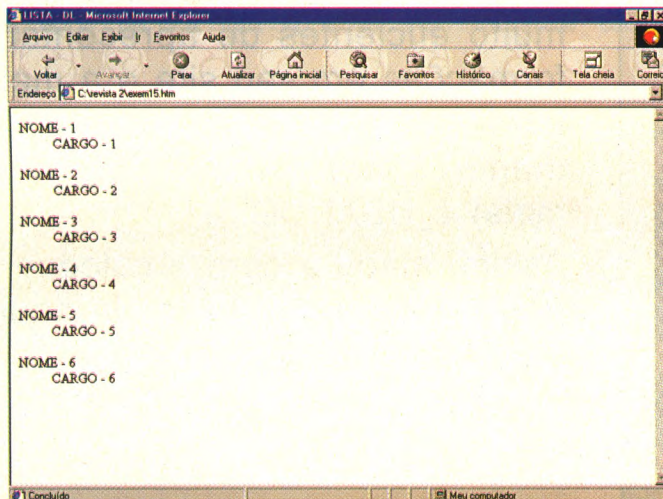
LISTA - DL - Microsoft Internet Explorer

Arquivo Editar Exibir Ir Favoritos Ajuda

Voltar Avançar Parar Atualizar Página inicial Pesquisar Favoritos Histórico Canais Tela cheia Correio

Endereço C:\revista 2\exem15.htm

NOME - 1
CARGO - 1

NOME - 2
CARGO - 2

NOME - 3
CARGO - 3

NOME - 4
CARGO - 4

NOME - 5
CARGO - 5

NOME - 6
CARGO - 6

Concluído

Meu computador